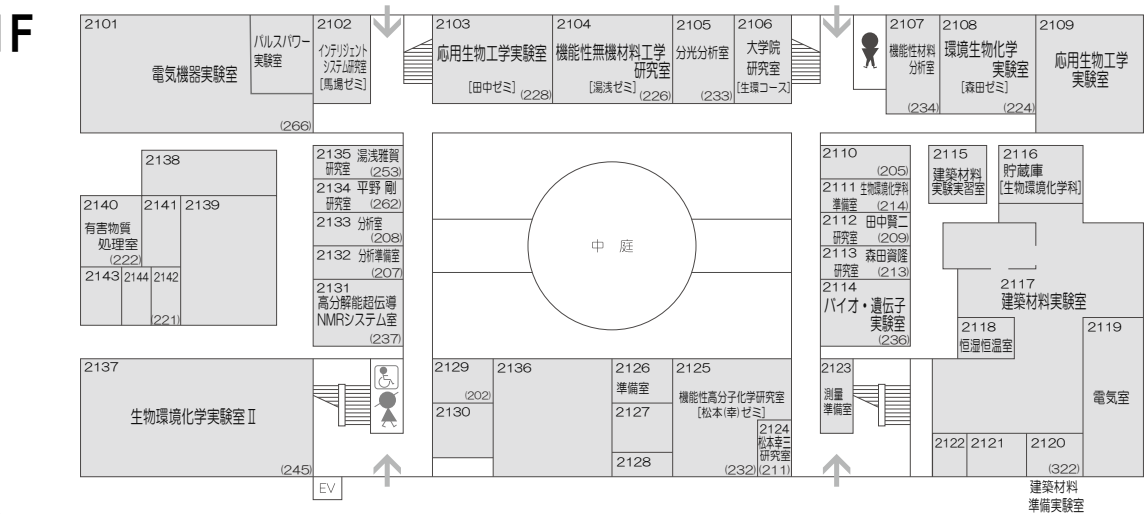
1F

2101
電気機器実験室
(266)

2102
パルスパワー実験室
インテリジェントシステム研究室
[馬場ゼミ]

2103
応用生物工学実験室
[田中ゼミ] (228)

2104
機能性無機材料工学研究室
[湯浅ゼミ] (226)

2105
分光分析室
(233)

2106
大学院研究室
[生環コース]

2107
機能性材料分析室
(234)

2108
環境生物化学実験室
[森田ゼミ]
(224)

2109
応用生物工学実験室

2138

2140
有害物質処理室
(222)

2141

2139

2143

2144

2142
(221)

2135 湯浅雅賀研究室 (253)
2134 平野 剛研究室 (262)
2133 分析室 (208)
2132 分析準備室 (207)
2131 高分解能超伝導NMRシステム室 (237)

中 庭

2110 (205)
2111 生物環境化学科準備室 (214)
2112 田中賢二研究室 (209)
2113 森田資隆研究室 (213)
2114 バイオ・遺伝子実験室 (236)

2115
建築材料実験実習室

2116
貯蔵庫
[生物環境化学科]

2117
建築材料実験室

2118
恒温恒湿室

2119
電気室

2137
生物環境化学実験室Ⅱ
(245)

EV

2129
(202)

2130

2136

2126
準備室

2127

2128

2125
機能性高分子化学研究室
[松本(幸)ゼミ]
(232)

2124
松本幸三研究室
(211)

2123
測量準備室

2122

2121

2120
(322)
建築材料準備実験室